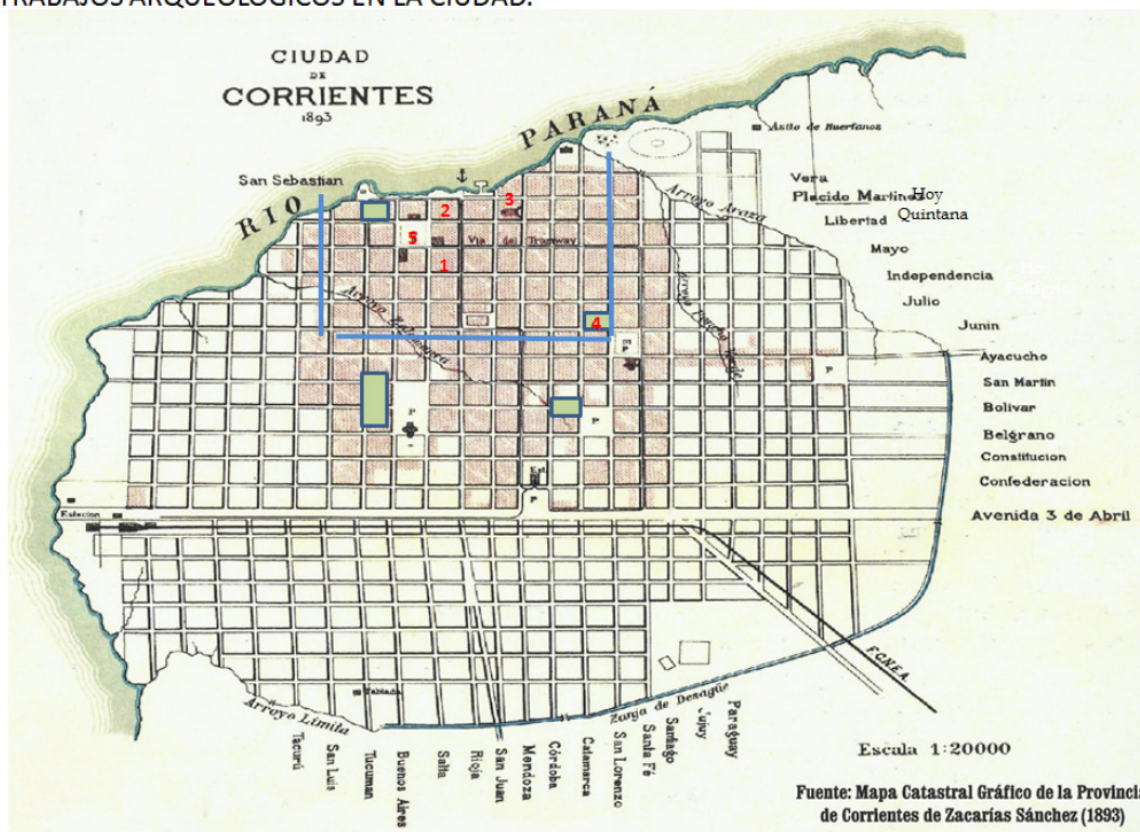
TRABAJOS ARQUEOLÓGICOS EN LA CIUDAD.

CIUDAD DE CORRIENTES 1893

RIO PARANÁ

Asilo de Huerfanos

San Sebastian

Vera
Placido Martinez Hoy Quintana
Libertad
Mayo
Independencia
Julio
Junin
Ayacucho
San Martin
Bolivar
Belgrano
Constitucion
Confederacion
Avenida 3 de Abril

Arroyo Arazá
Arroyo Poncho Verde
Arroyo Salamanca
Via del Tramway

1 2 3 4 5

P
P
P
P

Estacion
Tablada
Arroyo Limita
Zanja de Desagüe
FCNEA

Tacuarí
San Luis
Tucuman
Buenos Aires
Salta
Rioja
San Juan
Mendoza
Córdoba
Catamarca
San Lorenzo
Santa Fé
Santiago
Jujuy
Paraguay

Escala 1:20000

Fuente: Mapa Catastral Gráfico de la Provincia de Corrientes de Zacarías Sánchez (1893)